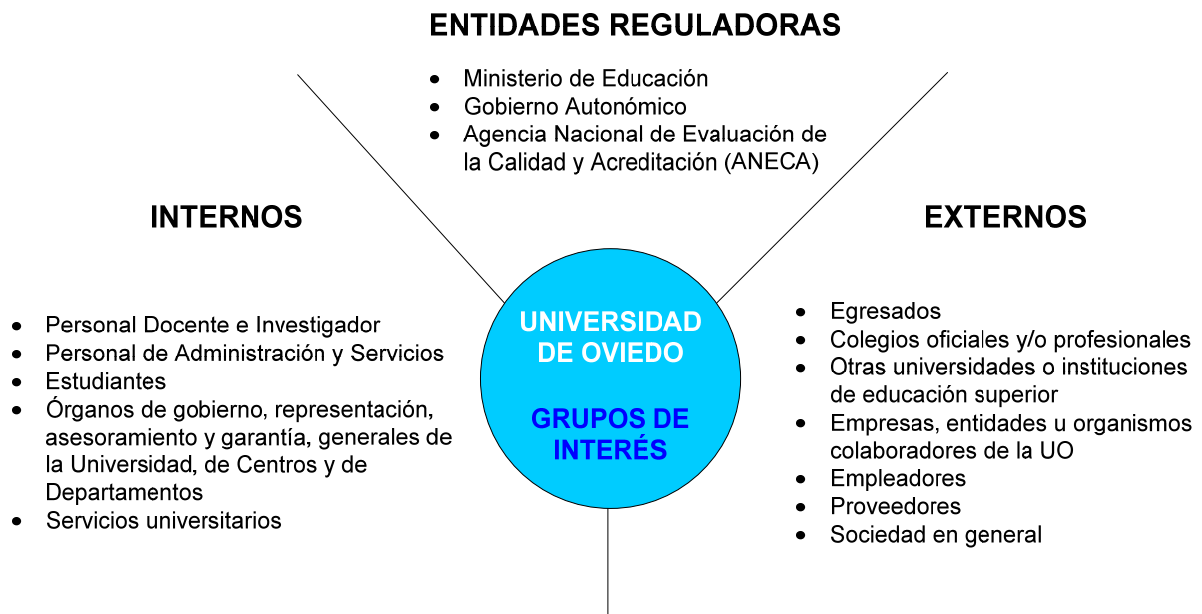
ENTIDADES REGULADORAS

- Ministerio de Educación
- Gobierno Autonómico
- Agencia Nacional de Evaluación de la Calidad y Acreditación (ANECA)

INTERNOS

- Personal Docente e Investigador
- Personal de Administración y Servicios
- Estudiantes
- Órganos de gobierno, representación, asesoramiento y garantía, generales de la Universidad, de Centros y de Departamentos
- Servicios universitarios

UNIVERSIDAD DE OVIEDO

GRUPOS DE INTERÉS

EXTERNOS

- Egresados
- Colegios oficiales y/o profesionales
- Otras universidades o instituciones de educación superior
- Empresas, entidades u organismos colaboradores de la UO
- Empleadores
- Proveedores
- Sociedad en general